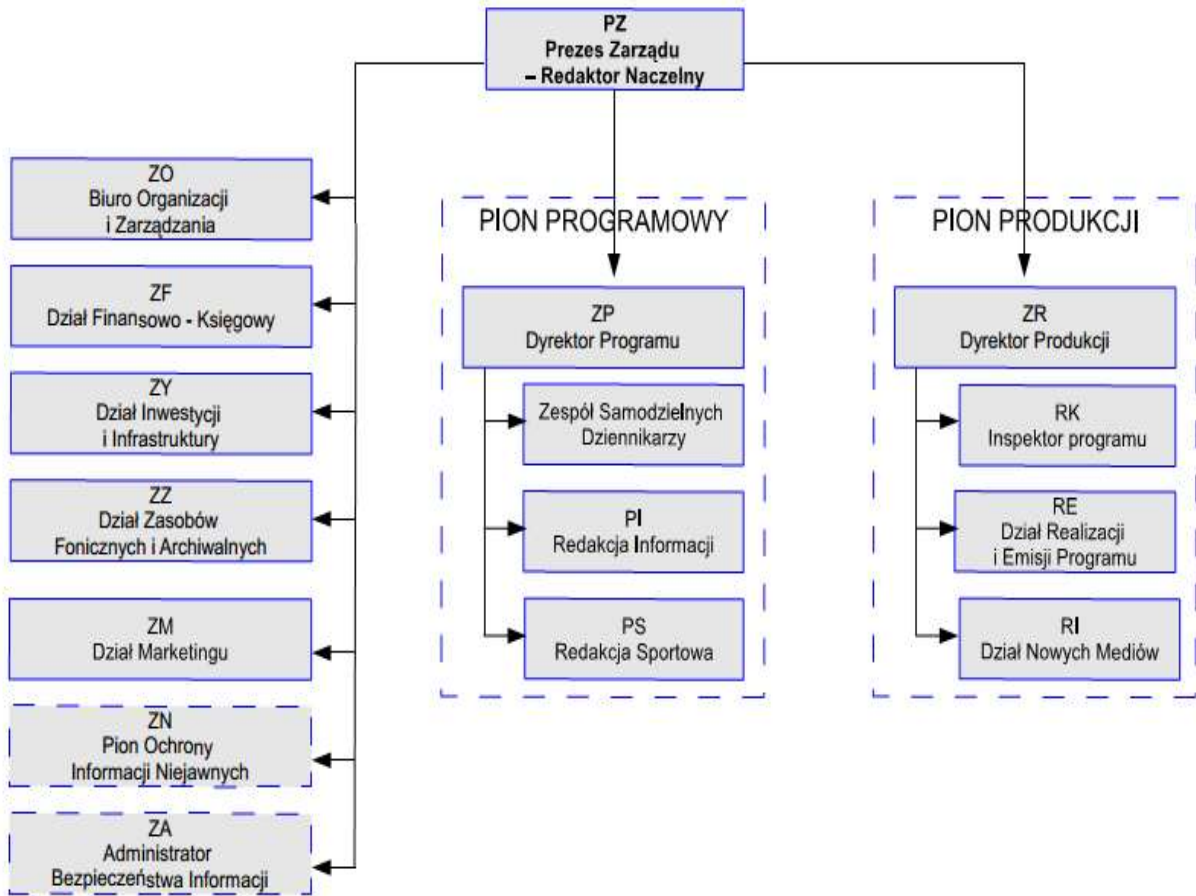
PZ
Prezes Zarządu
– Redaktor Naczelny

ZO
Biuro Organizacji
i Zarządzania

ZF
Dział Finansowo - Księgowy

ZY
Dział Inwestycji
i Infrastruktury

ZZ
Dział Zasobów
Fonicznych i Archiwalnych

ZM
Dział Marketingu

ZN
Pion Ochrony
Informacji Niejawnych

ZA
Administrator
Bezpieczeństwa Informacji

PION PROGRAMOWY

ZP
Dyrektor Programu

Zespół Samodzielnych
Dziennikarzy

PI
Redakcja Informacji

PS
Redakcja Sportowa

PION PRODUKCJI

ZR
Dyrektor Produkcji

RK
Inspektor programu

RE
Dział Realizacji
i Emisji Programu

RI
Dział Nowych Mediów